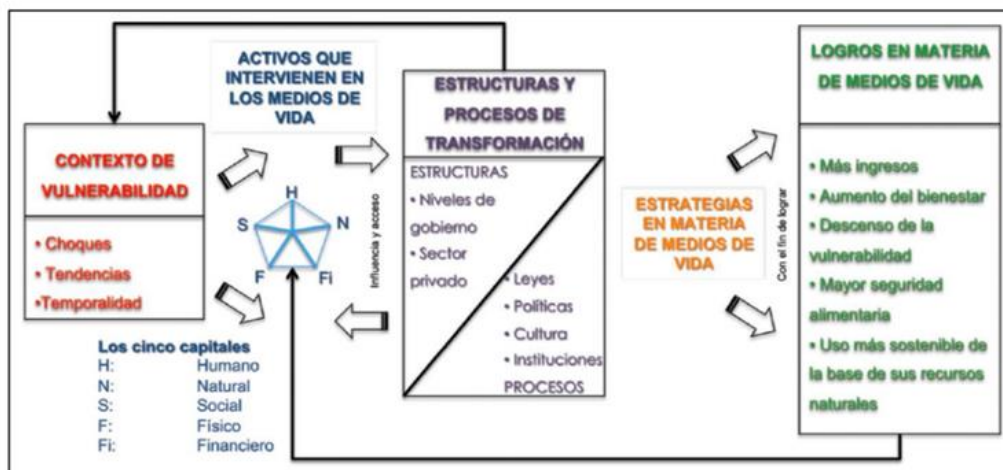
ACTIVOS QUE INTERVIENEN EN LOS MEDIOS DE VIDA

CONTEXTO DE VULNERABILIDAD

• Choques
• Tendencias
•Temporalidad

H
S
N
F
Fi

Los cinco capitales
H: Humano
N: Natural
S: Social
F: Físico
Fi: Financiero

Influencia y acceso

ESTRUCTURAS Y PROCESOS DE TRANSFORMACIÓN

ESTRUCTURAS
• Niveles de gobierno
• Sector privado

• Leyes
• Políticas
• Cultura
• Instituciones
PROCESOS

ESTRATEGIAS EN MATERIA DE MEDIOS DE VIDA

Con el fin de lograr

LOGROS EN MATERIA DE MEDIOS DE VIDA

• Más ingresos
• Aumento del bienestar
• Descenso de la vulnerabilidad
• Mayor seguridad alimentaria
• Uso más sostenible de la base de sus recursos naturales